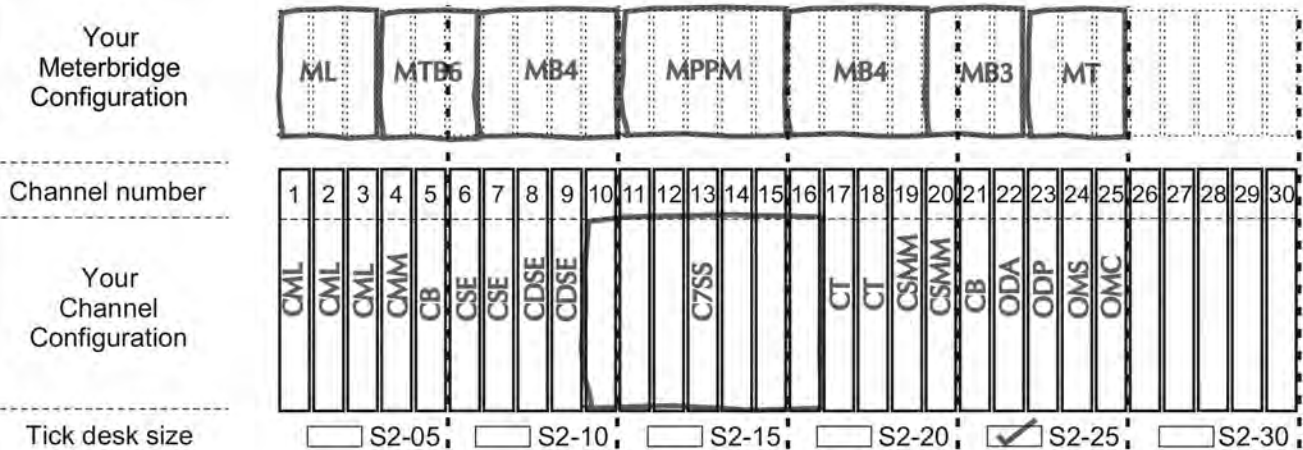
Your Meterbridge Configuration

ML MTB6 MB4 MPPM MB4 MB3 MT

Channel number

1 2 3 4 5 6 7 8 9 10 11 12 13 14 15 16 17 18 19 20 21 22 23 24 25 26 27 28 29 30

Your Channel Configuration

CML CML CML CMM CB CSE CSE CDSE CDSE C7SS CT CT CSMM CSMM CB ODA ODP OMS OMC

Tick desk size

S2-05 S2-10 S2-15 S2-20 ✓ S2-25 S2-30